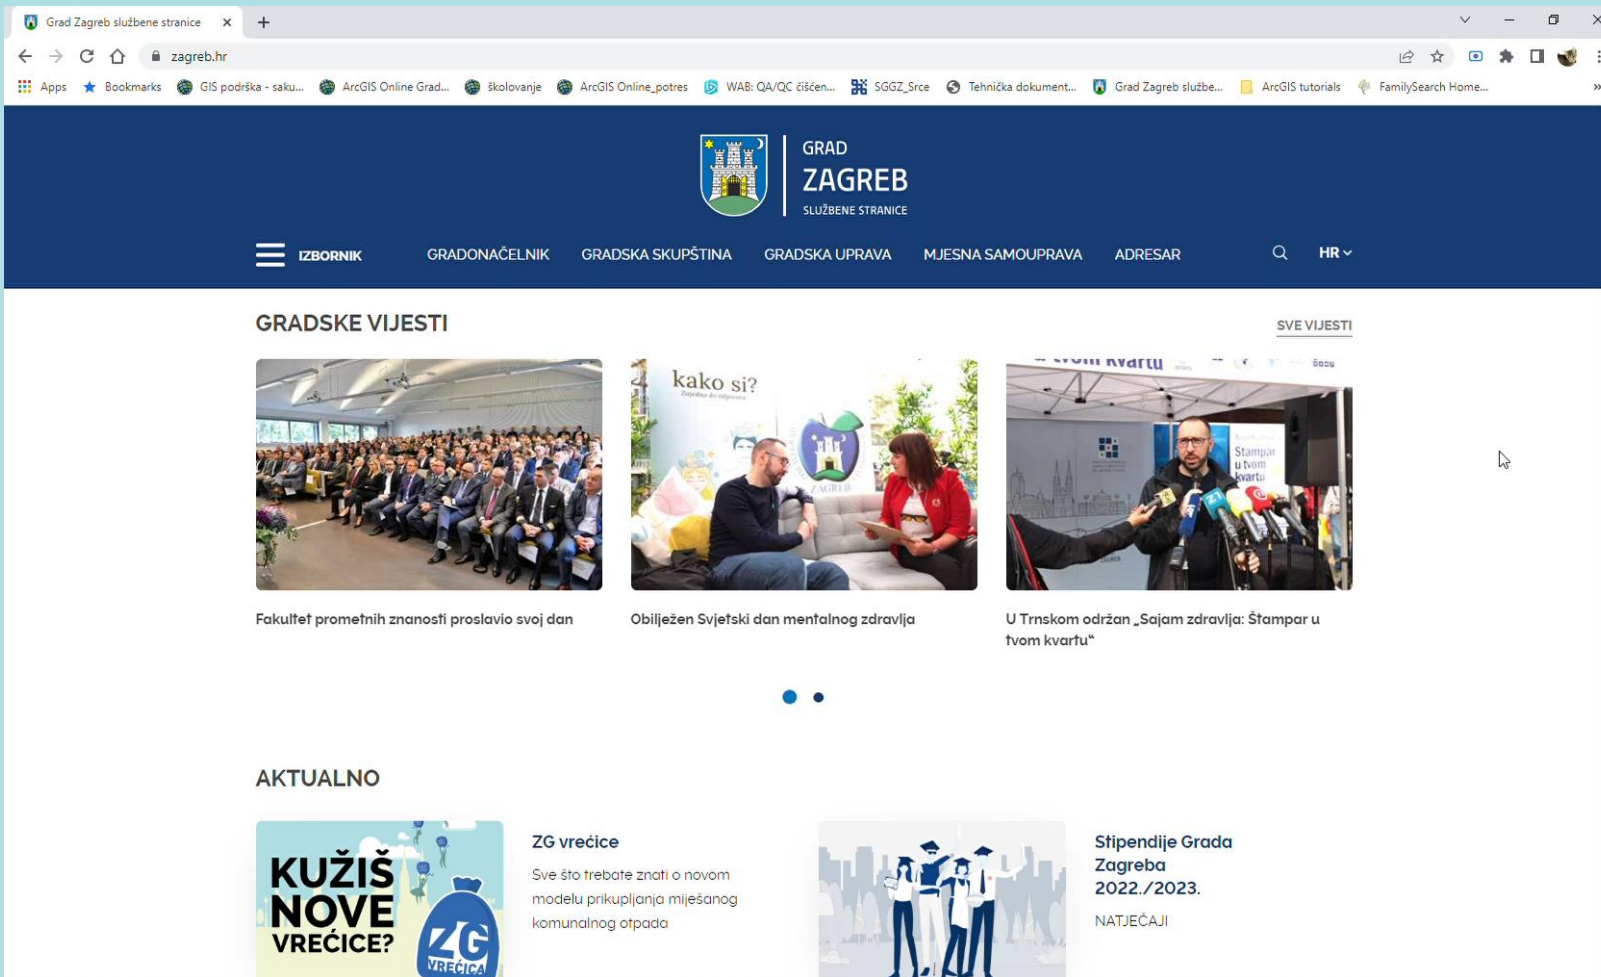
Grad Zagreb službene stranice ×
+

zagreb.hr

Apps Bookmarks GIS podrška - saku... ArcGIS Online Grad... školovanje ArcGIS Online_potres WAB: QA/QC čišćen... SGGZ_Srce Tehnička dokument... Grad Zagreb služb... ArcGIS tutorials FamilySearch Home...

GRAD
ZAGREB
SLUŽBENE STRANICE

IZBORNIK GRADONAČELNIK GRADSKA SKUPŠTINA GRADSKA UPRAVA MJESNA SAMOUPRAVA ADRESAR HR

GRADSKE VIJESTI

SVE VIJESTI

kako si?

Štampar u tvom kvartu

Fakultet prometnih znanosti proslavio svoj dan

Obilježen Svjetski dan mentalnog zdravlja

U Trnskom održan „Sajam zdravlja: Štampar u tvom kvartu"

AKTUALNO

KUŽIŠ NOVE VREĆICE? ZG VREĆICA

ZG vrećice

Sve što trebate znati o novom modelu prikupljanja miješanog komunalnog otpada

Stipendije Grada Zagreba 2022./2023.

NATJEČAJI